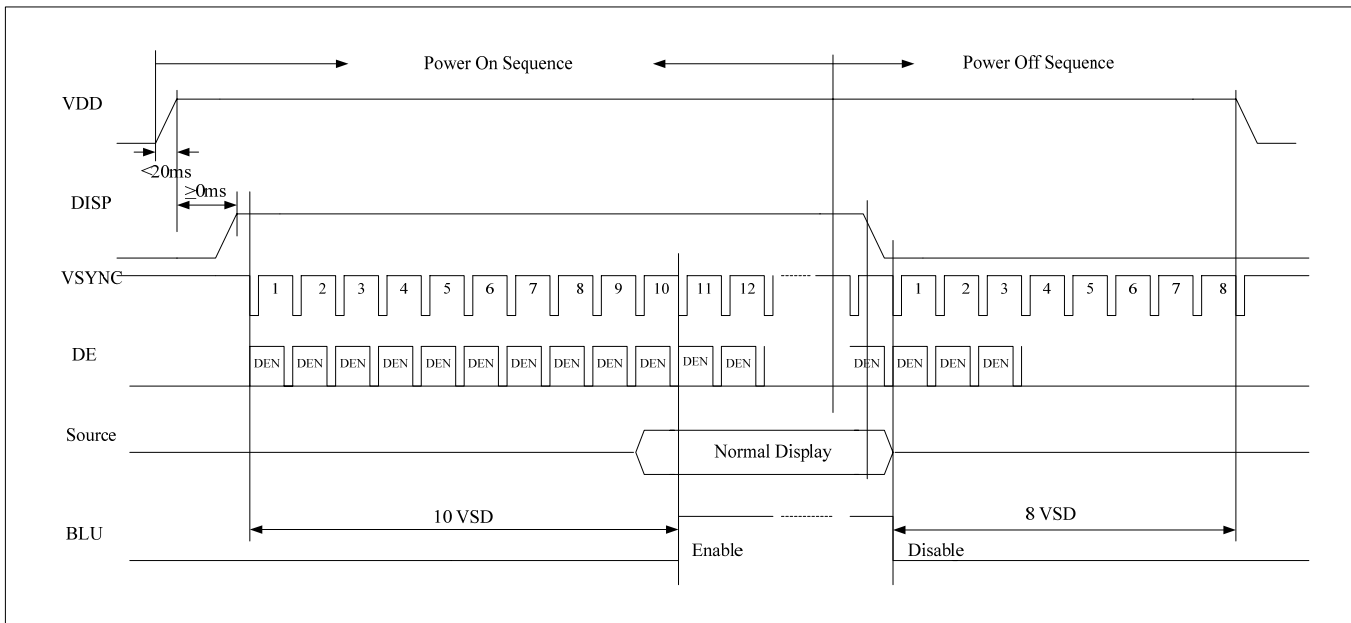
Power On Sequence

Power Off Sequence

VDD

<20ms

≥0ms

DISP

VSYNC

1 2 3 4 5 6 7 8 9 10 11 12

1 2 3 4 5 6 7 8

DE

DEN DEN DEN DEN DEN DEN DEN DEN DEN DEN DEN DEN

DEN DEN DEN DEN

Source

Normal Display

BLU

10 VSD

8 VSD

Enable

Disable